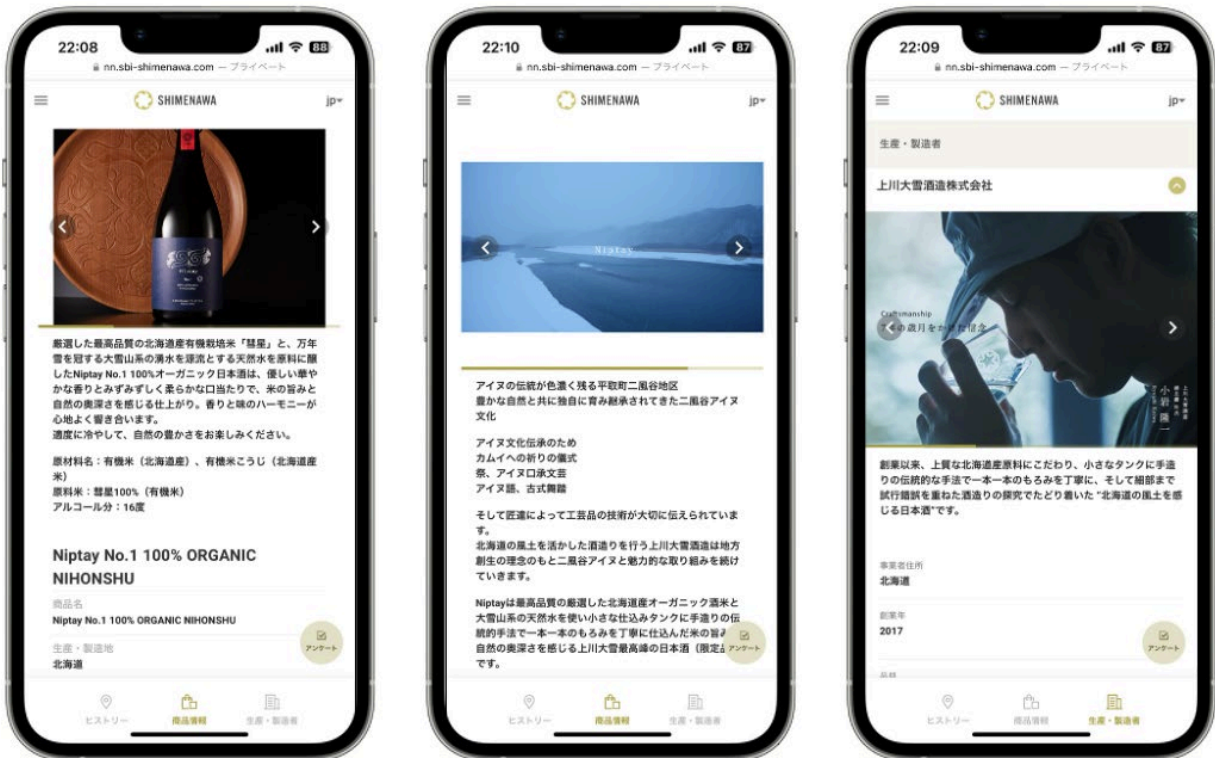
22:08
88
nn.sbi-shimenawa.com — プライベート
SHIMENAWA
jp

厳選した最高品質の北海道産有機栽培米「彗星」と、万年雪を冠する大雪山系の湧水を源流とする天然水を原料に醸したNiptay No.1 100%オーガニック日本酒は、優しい華やかな香りとみずみずしく柔らかな口当たりで、米の旨みと自然の奥深さを感じる仕上がり。香りと味のハーモニーが心地よく響き合います。
適度に冷やして、自然の豊かさをお楽しみください。

原材料名：有機米（北海道産）、有機米こうじ（北海道産米）
原料米：彗星100%（有機米）
アルコール分：16度

Niptay No.1 100% ORGANIC NIHONSHU

商品名
Niptay No.1 100% ORGANIC NIHONSHU

生産・製造地
北海道

アンケート

ヒストリー
商品情報
生産・製造者

22:10
87
nn.sbi-shimenawa.com — プライベート
SHIMENAWA
jp

Niptay

アイヌの伝統が色濃く残る平取町二風谷地区
豊かな自然と共に独自に育み継承されてきた二風谷アイヌ文化

アイヌ文化伝承のため
カムイへの祈りの儀式
祭、アイヌ口承文芸
アイヌ語、古式舞踊

そして匠達によって工芸品の技術が大切に伝えられています。
北海道の風土を活かした酒造りを行う上川大雪酒造は地方創生の理念のもと二風谷アイヌと魅力的な取り組みを続けていきます。

Niptayは最高品質の厳選した北海道産オーガニック酒米と大雪山系の天然水を使い小さな仕込みタンクに手造りの伝統的手法で一本一本のもろみを丁寧に仕込んだ米の旨み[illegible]自然の奥深さを感じる上川大雪最高峰の日本酒（限定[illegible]です。

アンケート

ヒストリー
商品情報
生産・製造者

22:09
87
nn.sbi-shimenawa.com — プライベート
SHIMENAWA
jp

生産・製造者

上川大雪酒造株式会社

Craftsmanship
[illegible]の歳月をか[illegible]
小碗 隆一

創業以来、上質な北海道産原料にこだわり、小さなタンクに手造りの伝統的な手法で一本一本のもろみを丁寧に、そして細部まで試行錯誤を重ねた酒造りの探究でたどり着いた"北海道の風土を感じる日本酒"です。

事業者住所
北海道

創業年
2017

アンケート

ヒストリー
商品情報
生産・製造者